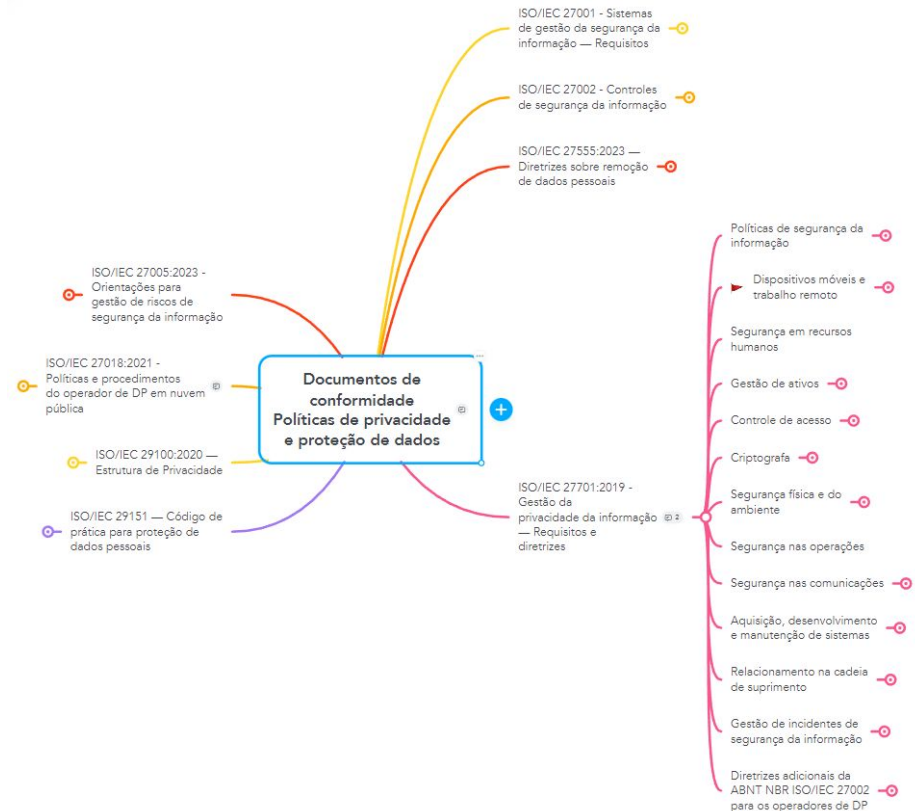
ISO/IEC 27001 - Sistemas de gestão da segurança da informação — Requisitos

ISO/IEC 27002 - Controles de segurança da informação

ISO/IEC 27555:2023 — Diretrizes sobre remoção de dados pessoais

ISO/IEC 27005:2023 - Orientações para gestão de riscos de segurança da informação

ISO/IEC 27018:2021 - Políticas e procedimentos do operador de DP em nuvem pública

Documentos de conformidade Políticas de privacidade e proteção de dados

ISO/IEC 29100:2020 — Estrutura de Privacidade

ISO/IEC 29151 — Código de prática para proteção de dados pessoais

ISO/IEC 27701:2019 - Gestão da privacidade da informação — Requisitos e diretrizes

2

Políticas de segurança da informação

Dispositivos móveis e trabalho remoto

Segurança em recursos humanos

Gestão de ativos

Controle de acesso

Criptografa

Segurança física e do ambiente

Segurança nas operações

Segurança nas comunicações

Aquisição, desenvolvimento e manutenção de sistemas

Relacionamento na cadeia de suprimento

Gestão de incidentes de segurança da informação

Diretrizes adicionais da ABNT NBR ISO/IEC 27002 para os operadores de DP